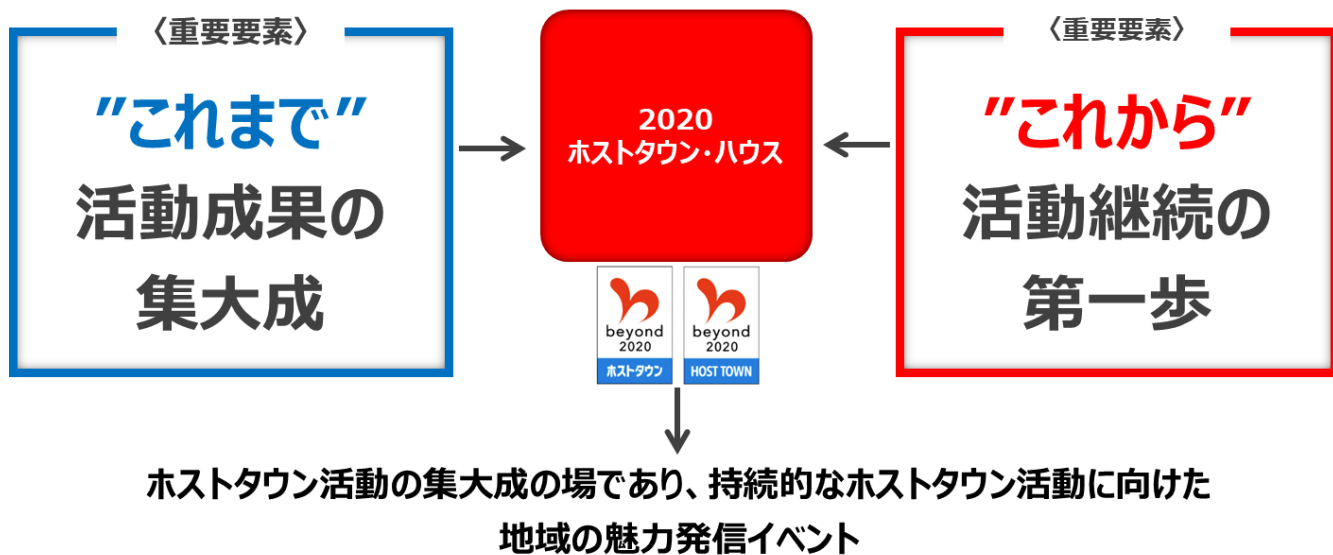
〈重要要素〉

”これまで”
活動成果の
集大成

2020
ホストタウン・ハウス

beyond 2020 ホストタウン

beyond 2020 HOST TOWN

〈重要要素〉

”これから”
活動継続の
第一歩

ホストタウン活動の集大成の場であり、持続的なホストタウン活動に向けた地域の魅力発信イベント